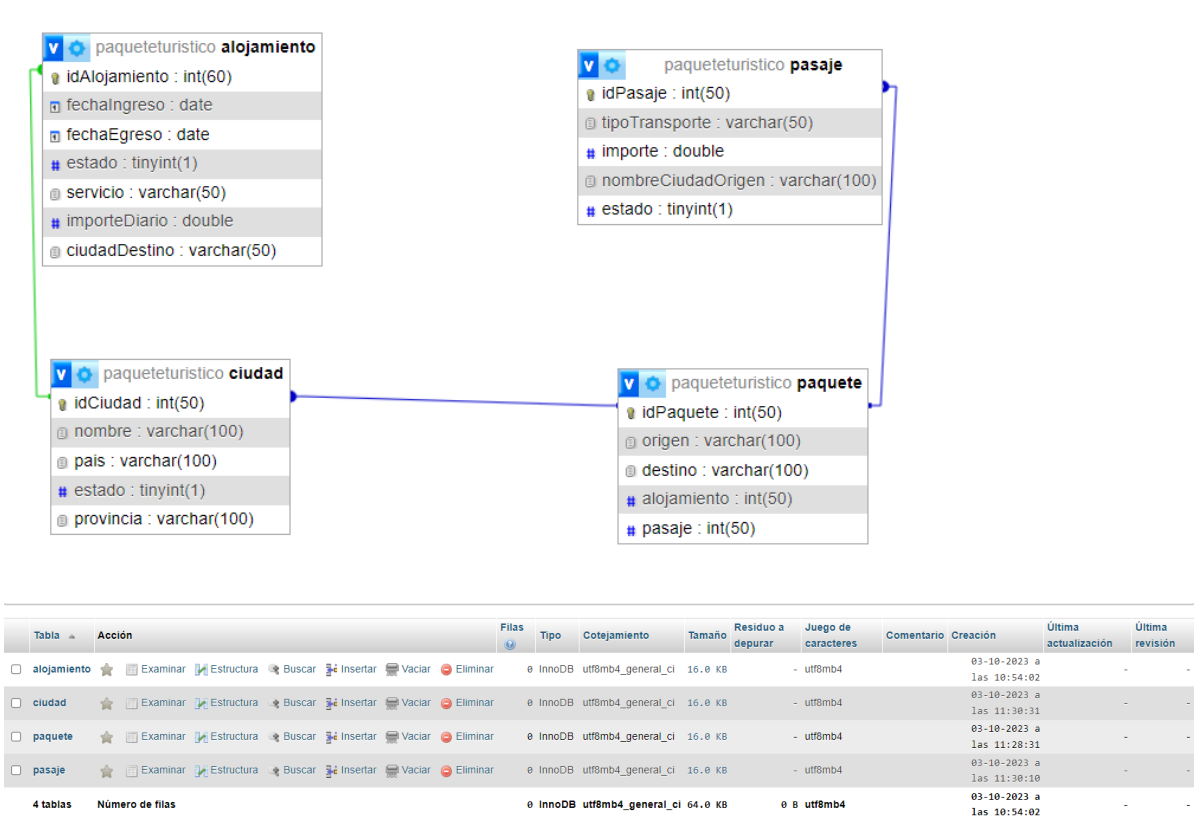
paqueteturistico **alojamiento**
idAlojamiento : int(60)
fechaIngreso : date
fechaEgreso : date
estado : tinyint(1)
servicio : varchar(50)
importeDiario : double
ciudadDestino : varchar(50)

paqueteturistico **pasaje**
idPasaje : int(50)
tipoTransporte : varchar(50)
importe : double
nombreCiudadOrigen : varchar(100)
estado : tinyint(1)

paqueteturistico **ciudad**
idCiudad : int(50)
nombre : varchar(100)
pais : varchar(100)
estado : tinyint(1)
provincia : varchar(100)

paqueteturistico **paquete**
idPaquete : int(50)
origen : varchar(100)
destino : varchar(100)
alojamiento : int(50)
pasaje : int(50)

| Tabla | Acción | Filas | Tipo | Cotejamiento | Tamaño | Residuo a depurar | Juego de caracteres | Comentario | Creación | Última actualización | Última revisión |
|---|---|---|---|---|---|---|---|---|---|---|---|
| alojamiento | Examinar Estructura Buscar Insertar Vaciar Eliminar | 0 | InnoDB | utf8mb4_general_ci | 16.0 KB | - | utf8mb4 | | 03-10-2023 a las 10:54:02 | - | - |
| ciudad | Examinar Estructura Buscar Insertar Vaciar Eliminar | 0 | InnoDB | utf8mb4_general_ci | 16.0 KB | - | utf8mb4 | | 03-10-2023 a las 11:30:31 | - | - |
| paquete | Examinar Estructura Buscar Insertar Vaciar Eliminar | 0 | InnoDB | utf8mb4_general_ci | 16.0 KB | - | utf8mb4 | | 03-10-2023 a las 11:28:31 | - | - |
| pasaje | Examinar Estructura Buscar Insertar Vaciar Eliminar | 0 | InnoDB | utf8mb4_general_ci | 16.0 KB | - | utf8mb4 | | 03-10-2023 a las 11:30:10 | - | - |
| 4 tablas | Número de filas | 0 | InnoDB | utf8mb4_general_ci | 64.0 KB | 0 B | utf8mb4 | | 03-10-2023 a las 10:54:02 | - | - |